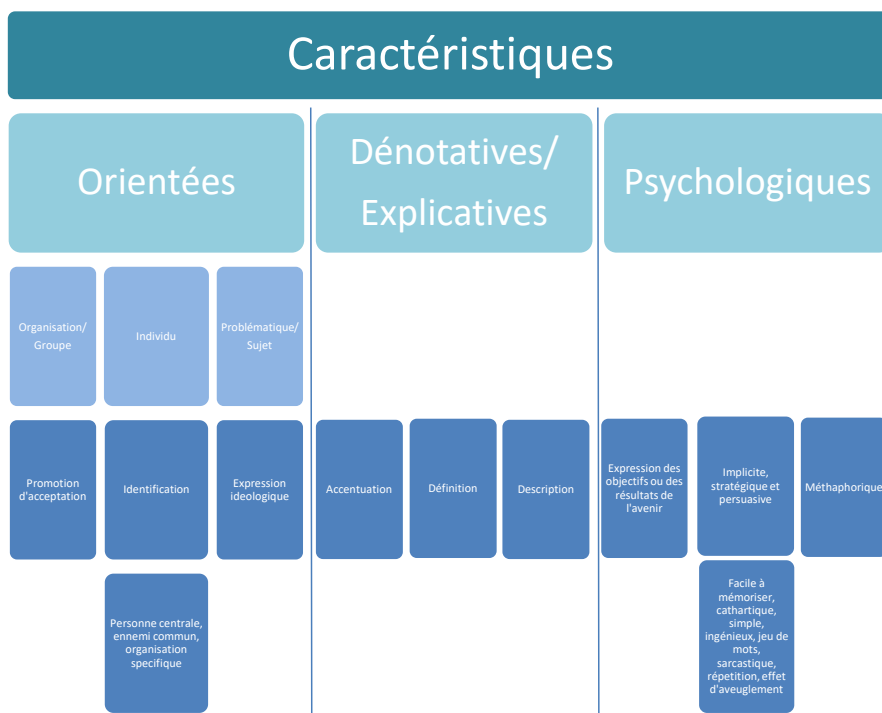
Caractéristiques

Orientées

Dénotatives/ Explicatives

Psychologiques

Organisation/ Groupe

Individu

Problématique/ Sujet

Promotion d'acceptation

Identification

Expression ideologique

Personne centrale, ennemi commun, organisation specifique

Accentuation

Définition

Description

Expression des objectifs ou des résultats de l'avenir

Implicite, stratégique et persuasive

Facile à mémoriser, cathartique, simple, ingénieux, jeu de mots, sarcastique, répetition, effet d'aveuglement

Méthaphorique